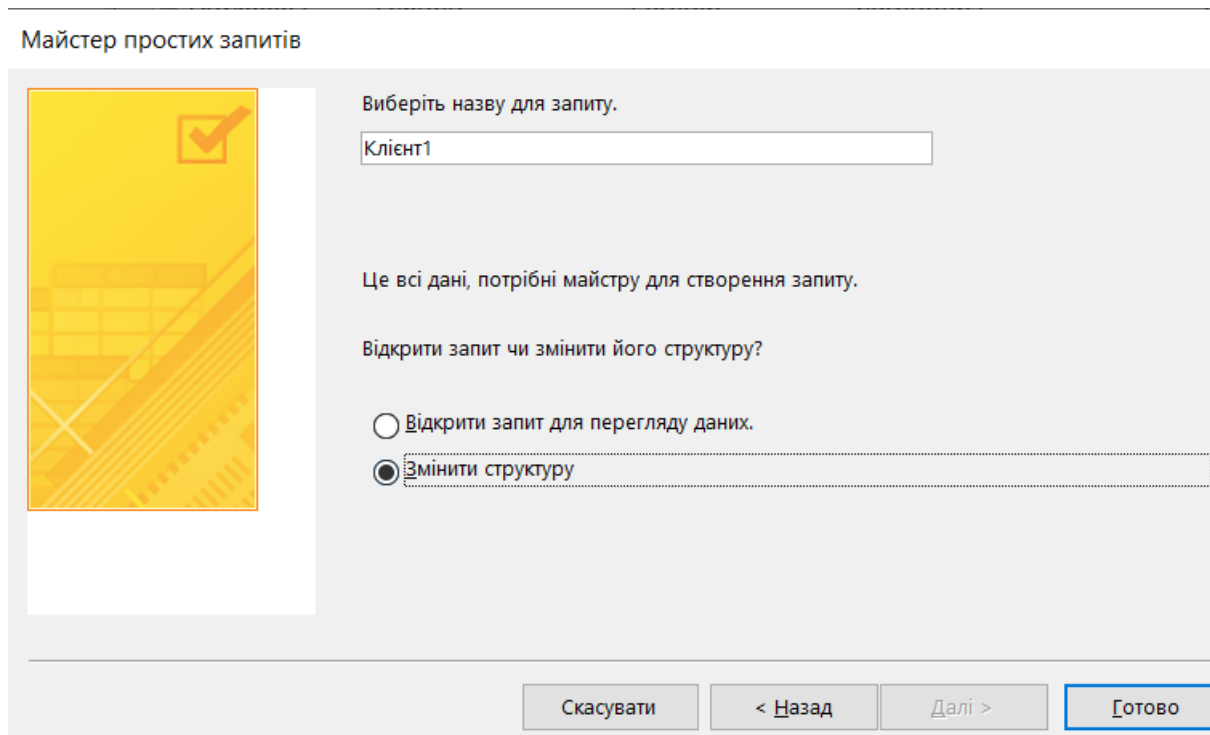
Майстер простих запитів

Виберіть назву для запиту.

Клієнт1

Це всі дані, потрібні майстру для створення запиту.

Відкрити запит чи змінити його структуру?

Відкрити запит для перегляду даних.

Змінити структуру

Скасувати

< Назад

Далі >

Готово